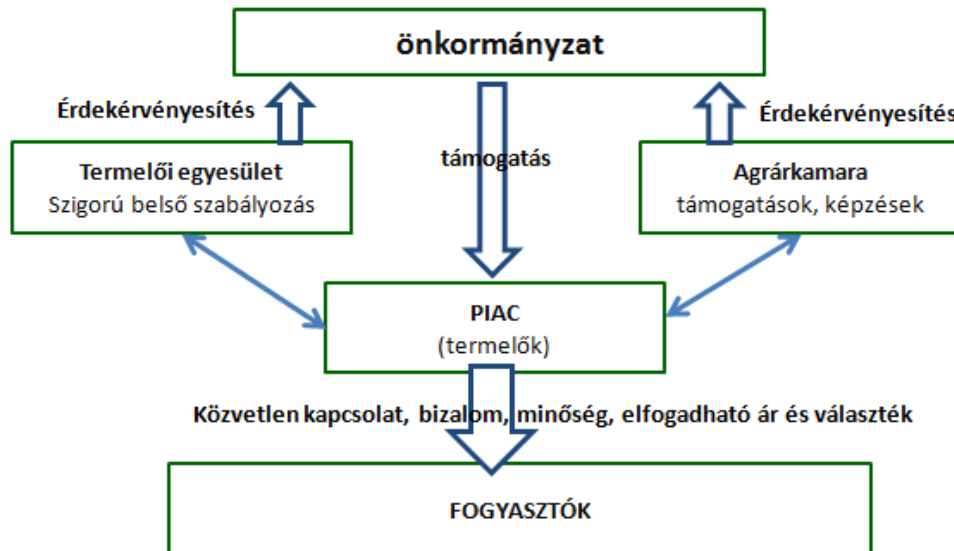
önkormányzat

Érdekérvényesítés

Érdekérvényesítés

támogatás

Termelői egyesület
Szigorú belső szabályozás

Agrárkamara
támogatások, képzések

PIAC
(termelők)

Közvetlen kapcsolat, bizalom, minőség, elfogadható ár és választék

FOGYASZTÓK